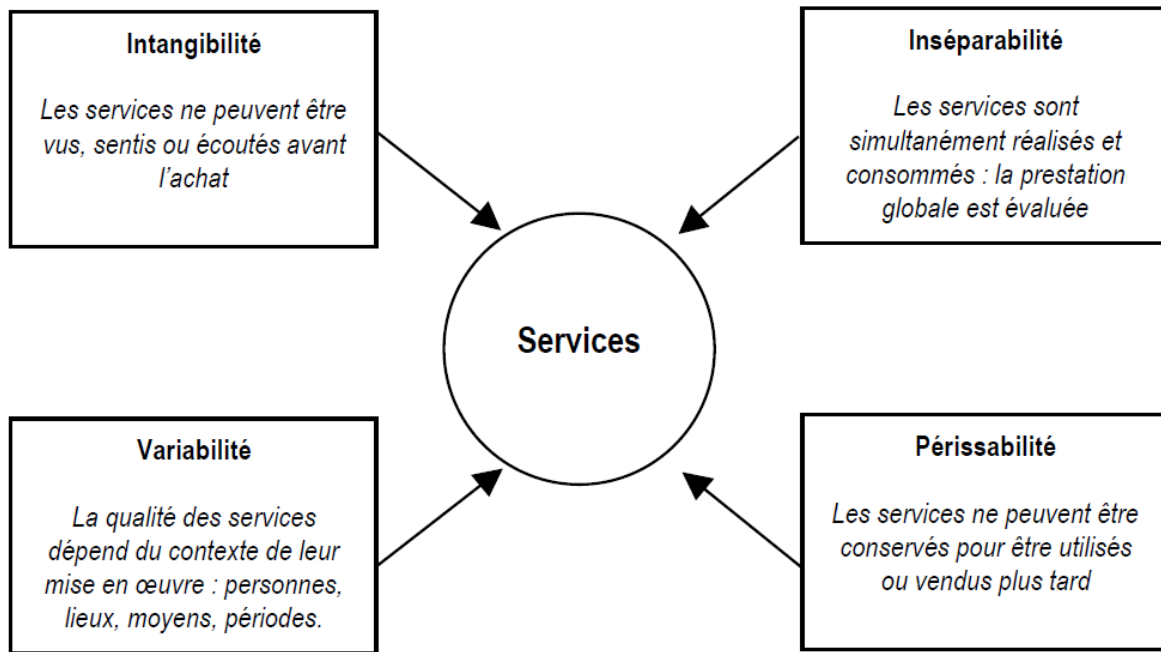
Intangibilité

Les services ne peuvent être vus, sentis ou écoutés avant l'achat

Inséparabilité

Les services sont simultanément réalisés et consommés : la prestation globale est évaluée

Services

Variabilité

La qualité des services dépend du contexte de leur mise en œuvre : personnes, lieux, moyens, périodes.

Périssabilité

Les services ne peuvent être conservés pour être utilisés ou vendus plus tard